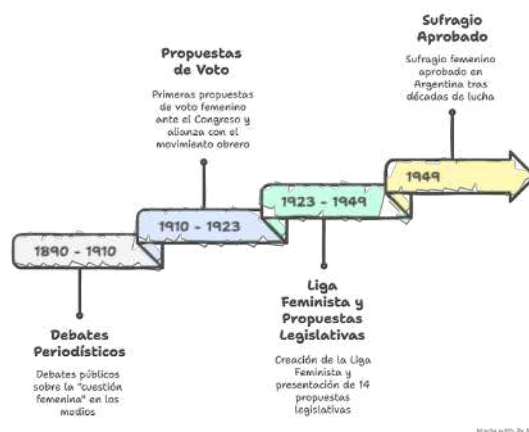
Sufragio Aprobado

Sufragio femenino aprobado en Argentina tras décadas de lucha

Propuestas de Voto

Primeras propuestas de voto femenino ante el Congreso y alianza con el movimiento obrero

1949

1923 - 1949

1910 - 1923

1890 - 1910

Liga Feminista y Propuestas Legislativas

Creación de la Liga Feminista y presentación de 14 propuestas legislativas

Debates Periodísticos

Debates públicos sobre la "cuestión femenina" en los medios

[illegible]